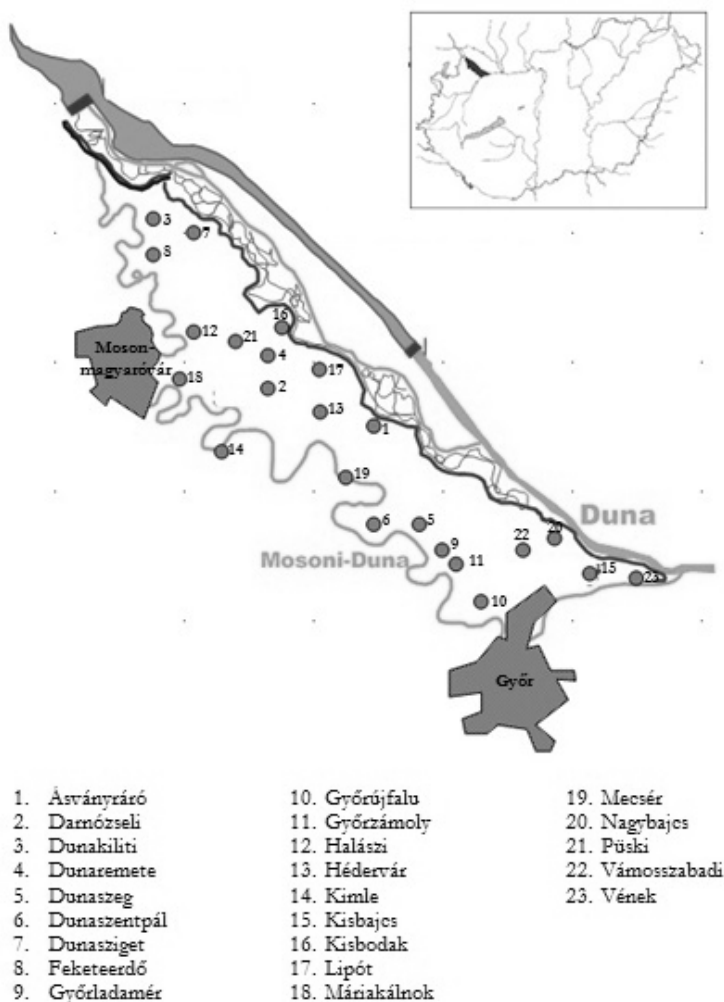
3
7
8
16
12
21
Moson-magyaróvár
4
18
17
2
13
1
14
19
6
5
Duna
22
20
9
Mosoni-Duna
11
15
23
10
Győr

1. Ásványráró
2. Darnózseli
3. Dunakiliti
4. Dunaremete
5. Dunaszeg
6. Dunaszentpál
7. Dunasziget
8. Feketeerdő
9. Győrladamér

10. Győrújfalu
11. Győrzámoly
12. Halászi
13. Hédervár
14. Kimle
15. Kisbajcs
16. Kisbodak
17. Lipót
18. Máriakálnok

19. Mecsér
20. Nagybajcs
21. Püski
22. Vámosszabadi
23. Vének